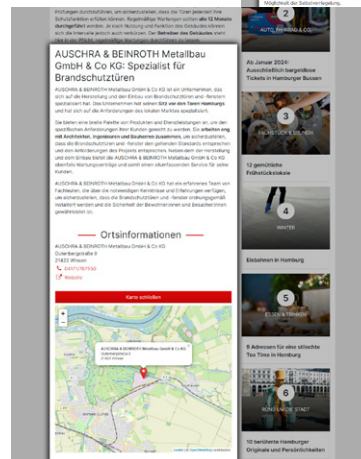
Möglichkeit der Selbstverteidigung.

Prüfungen durchzuführen, um sicherzustellen, dass die Türen jederzeit ihre Schutzfunktion erfüllen können. Regelmäßige Wartungen sollten alle 12 Monate durchgeführt werden. Je nach Nutzung und Funktion des Gebäudes können sich die Intervalle jedoch auch verkürzen. Der Betreiber des Gebäudes steht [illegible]

AUSCHRA & BEINROTH Metallbau GmbH & Co KG: Spezialist für Brandschutztüren

AUSCHRA & BEINROTH Metallbau GmbH & Co KG ist ein Unternehmen, das sich auf die Herstellung und den Einbau von Brandschutztüren und -fenstern spezialisiert hat. Das Unternehmen hat seinen Sitz vor den Toren Hamburgs und hat sich auf die Anforderungen des lokalen Marktes spezialisiert.

Sie bieten eine breite Palette von Produkten und Dienstleistungen an, um den spezifischen Anforderungen ihrer Kunden gerecht zu werden. Sie arbeiten eng mit Architekten, Ingenieuren und Bauherren zusammen, um sicherzustellen, dass die Brandschutztüren und -fenster den geltenden Standards entsprechen und den Anforderungen des Projekts entsprechen. Neben dem der Herstellung und dem Einbau bietet die AUSCHRA & BEINROTH Metallbau GmbH & Co KG ebenfalls Wartungsverträge und somit einen allumfassenden Service für seine Kunden.

AUSCHRA & BEINROTH Metallbau GmbH & Co KG hat ein erfahrenes Team von Fachleuten, die über die notwendigen Kenntnisse und Erfahrungen verfügen, um sicherzustellen, dass die Brandschutztüren und -fenster ordnungsgemäß installiert werden und die Sicherheit der Bewohner/innen und Besucher/innen gewährleisten ist.

Ortsinformationen

AUSCHRA & BEINROTH Metallbau GmbH & Co KG
Osterbergstraße 9
21423 Winsen
04171/787550
Website

Karte schließen

AUSCHRA & BEINROTH Metallbau GmbH & Co KG
Osterbergstraße 9
21423 Winsen

2
AUTO, FAHRRAD & CO

Ab Januar 2024: Ausschließlich kostenlose Tickets in Hamburger Bussen

3
FRÜHSTÜCK & BRUNCH

12 gemütliche Frühstückslokale

4
WINTER

Eisbahnen in Hamburg

5
ESSEN & TRINKEN

9 Adressen für eine stilechte Tea Time in Hamburg

6
RUND UM DIE STADT

10 berühmte Hamburger Originale und Persönlichkeiten